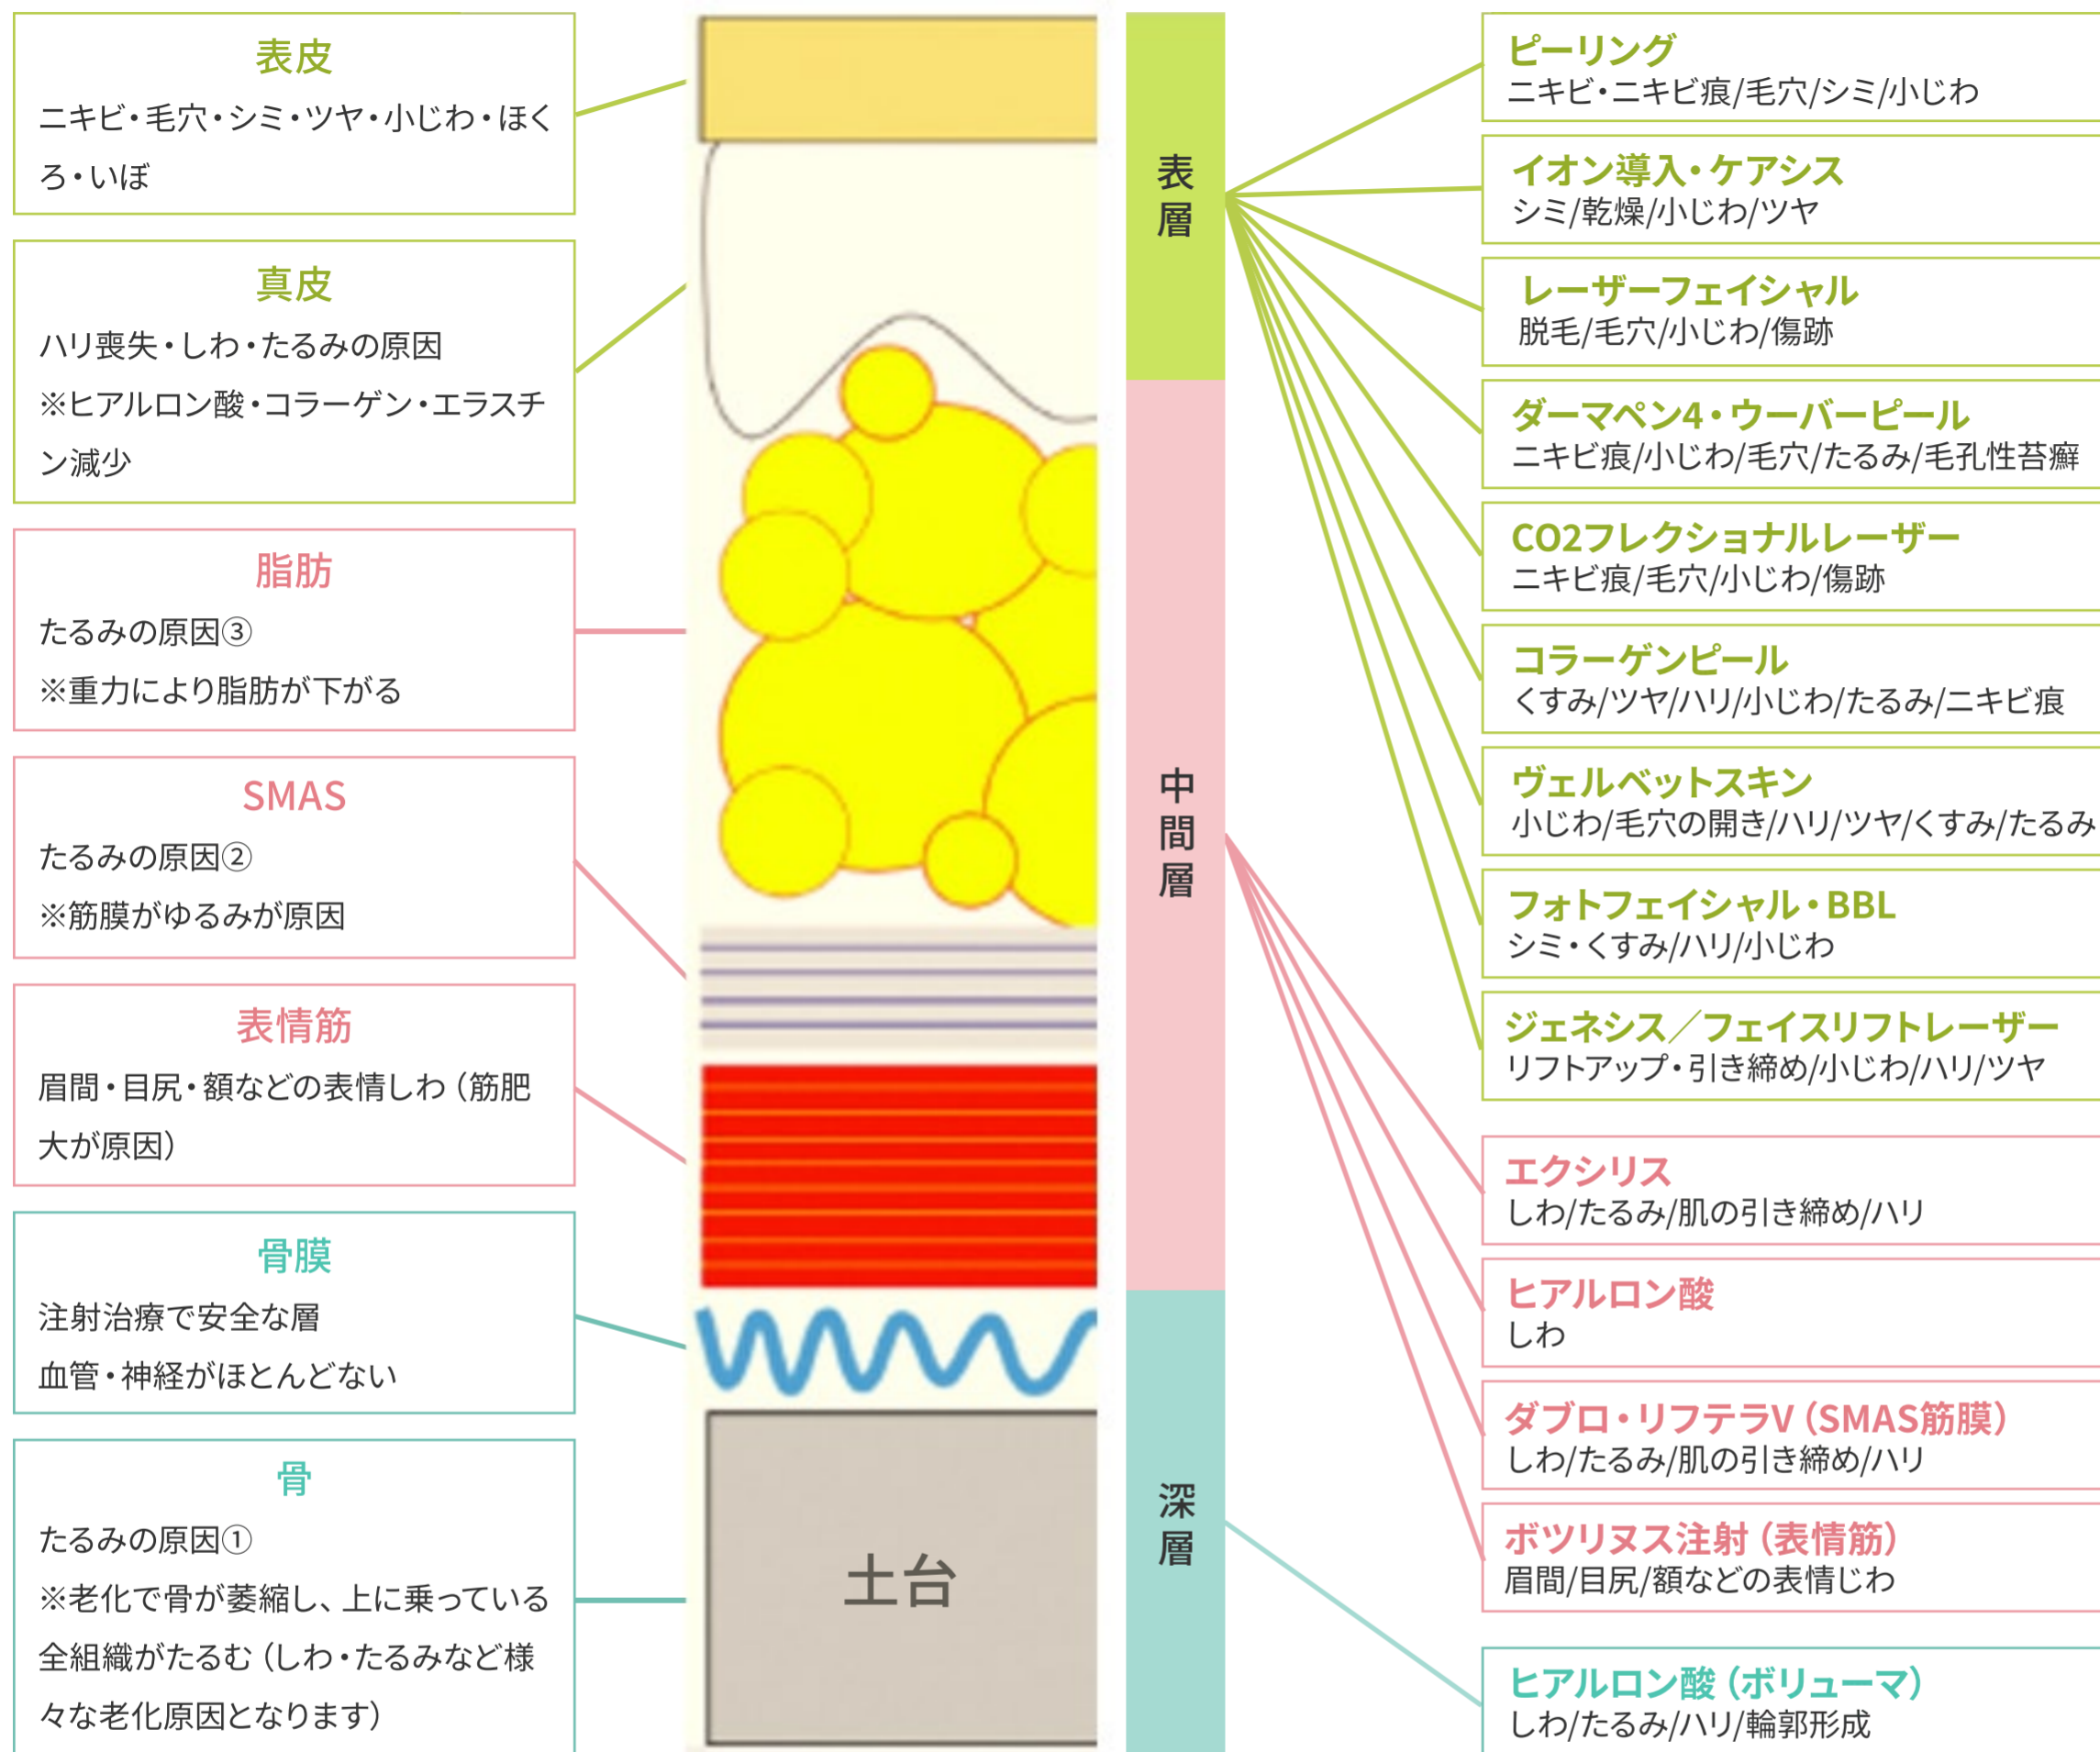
表皮
ニキビ・毛穴・シミ・ツヤ・小じわ・ほくろ・いぼ

真皮
ハリ喪失・しわ・たるみの原因
※ヒアルロン酸・コラーゲン・エラスチン減少

脂肪
たるみの原因③
※重力により脂肪が下がる

SMAS
たるみの原因②
※筋膜がゆるみが原因

表情筋
眉間・目尻・額などの表情しわ（筋肥大が原因）

骨膜
注射治療で安全な層
血管・神経がほとんどない

骨
たるみの原因①
※老化で骨が萎縮し、上に乗っている全組織がたるむ（しわ・たるみなど様々な老化原因となります）

土台

表層

中間層

深層

ピーリング
ニキビ・ニキビ痕/毛穴/シミ/小じわ

イオン導入・ケアシス
シミ/乾燥/小じわ/ツヤ

レーザーフェイシャル
脱毛/毛穴/小じわ/傷跡

ダーマペン4・ウーバーピール
ニキビ痕/小じわ/毛穴/たるみ/毛孔性苔癬

CO2フレクショナルレーザー
ニキビ痕/毛穴/小じわ/傷跡

コラーゲンピール
くすみ/ツヤ/ハリ/小じわ/たるみ/ニキビ痕

ヴェルベットスキン
小じわ/毛穴の開き/ハリ/ツヤ/くすみ/たるみ

フォトフェイシャル・BBL
シミ・くすみ/ハリ/小じわ

ジェネシス／フェイスリフトレーザー
リフトアップ・引き締め/小じわ/ハリ/ツヤ

エクシリス
しわ/たるみ/肌の引き締め/ハリ

ヒアルロン酸
しわ

ダブロ・リフテラV（SMAS筋膜）
しわ/たるみ/肌の引き締め/ハリ

ボツリヌス注射（表情筋）
眉間/目尻/額などの表情じわ

ヒアルロン酸（ボリューマ）
しわ/たるみ/ハリ/輪郭形成